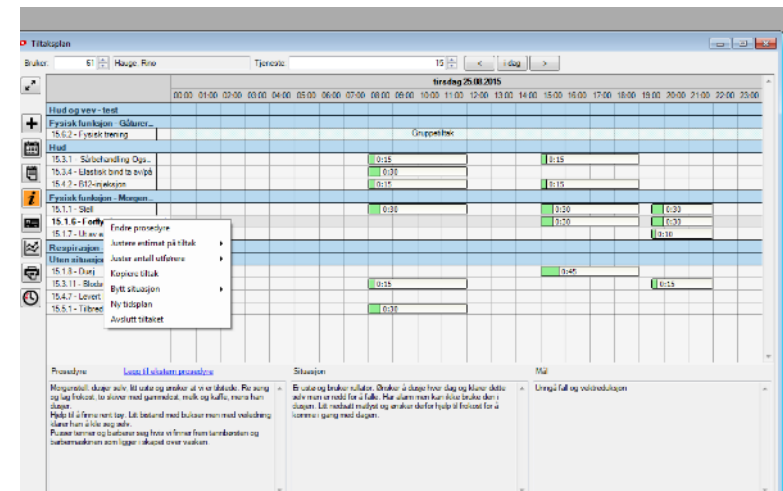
Tiltaksplan

Bruker: 61 Hauge, Rino Tjeneste 15 < i dag >

tirsdag 25.08.2015

00:00 01:00 02:00 03:00 04:00 05:00 06:00 07:00 08:00 09:00 10:00 11:00 12:00 13:00 14:00 15:00 16:00 17:00 18:00 19:00 20:00 21:00 22:00 23:00

Hud og vev - test
Fysisk funksjon - Gåfunks...
15.6.2 - Fysisk trening Gruppetiltak
Hud
15.3.1 - Sårbehandling Ogs... 0:15 0:15
15.3.4 - Elastisk bind ta av/på 0:30
15.4.2 - B12-injeksjon 0:15 0:15
Fysisk funksjon - Morgen...
15.1.1 - Stell 0:30 0:30 0:30
15.1.6 - Forfly 0:30 0:30
15.1.7 - Ut av 0:10
Respirasjon
Uten situasjon
15.1.8 - Dusj 0:45
15.3.11 - Blod 0:15 0:15
15.4.7 - Levert
15.5.1 - Tilbred

Endre prosedyre
Juster estimat på tiltak
Juster antall utførere
Kopiere tiltak
Bytt situasjon
Ny tidsplan
Avslutt tiltaket

Prosedyre Lagg til sitatem prosedyre
Morgenstell, dusjer selv. Litt uste og ønsker at vi er tilstede. Re seng og lag frokost, te, sirup med gummelad, melk og kaffe, mens han dusjer.
Hjelp til å finne rent tøy. Litt bekend med bukser men med veiledning klarer han å kle seg selv.
Fjasser tenner og barberer seg hvis vi finner frem tannbørsten og barbermaskinen som ligger nakspet over vasken.

Situasjon
Er ustø og bruker rullator. Ønsker å dusje hver dag og klarer dette selv men er redd for å falle. Har alarm men kan ikke bruke den i dusjen. Litt nedsatt matlyst og ønsker derfor hjelp til frokost for å komme i gang med dagen.

Mål
Unngå fall og vektreduksjon